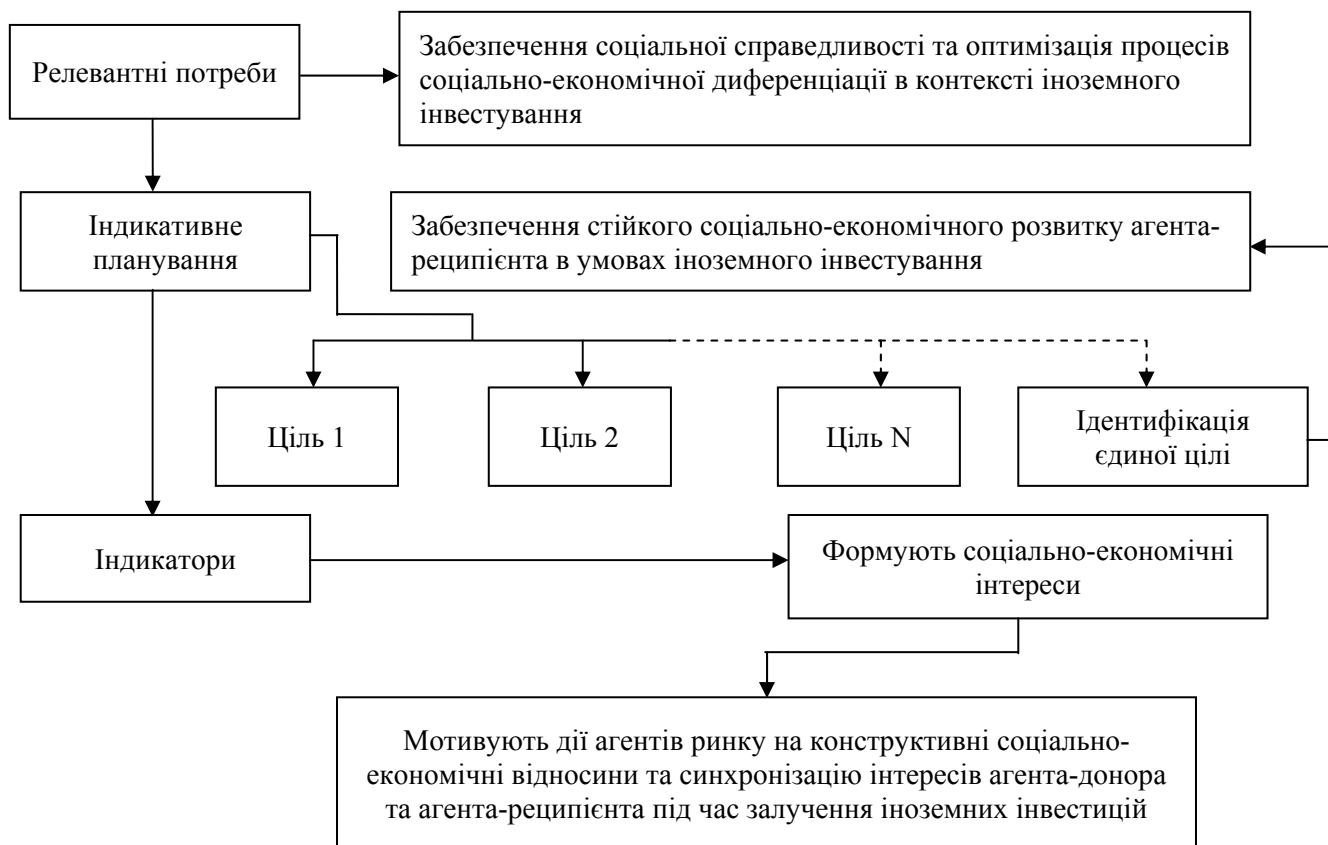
Релевантні потреби

Забезпечення соціальної справедливості та оптимізація процесів соціально-економічної диференціації в контексті іноземного інвестування

Індикативне планування

Забезпечення стійкого соціально-економічного розвитку агента-реципієнта в умовах іноземного інвестування

Ціль 1

Ціль 2

Ціль N

Ідентифікація єдиної цілі

Індикатори

Формують соціально-економічні інтереси

Мотивують дії агентів ринку на конструктивні соціально-економічні відносини та синхронізацію інтересів агента-донора та агента-реципієнта під час залучення іноземних інвестицій